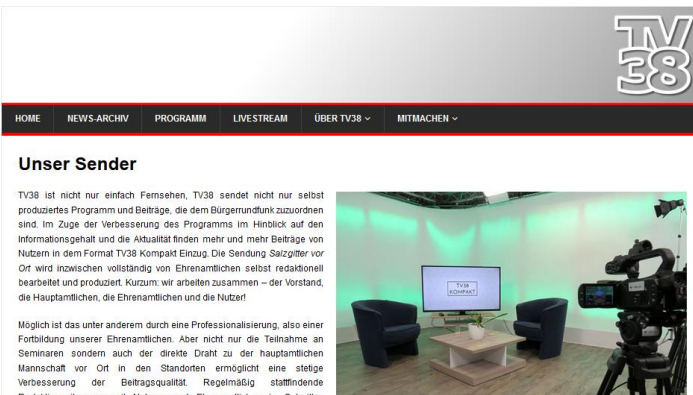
TV 38

HOME NEWS-ARCHIV PROGRAMM LIVESTREAM ÜBER TV38 ⌄ MITMACHEN ⌄

Unser Sender

TV38 ist nicht nur einfach Fernsehen, TV38 sendet nicht nur selbst produziertes Programm und Beiträge, die dem Bürgerrundfunk zuzuordnen sind. Im Zuge der Verbesserung des Programms im Hinblick auf den Informationsgehalt und die Aktualität finden mehr und mehr Beiträge von Nutzern in dem Format TV38 Kompakt Einzug. Die Sendung *Salzgitter vor Ort* wird inzwischen vollständig von Ehrenamtlichen selbst redaktionell bearbeitet und produziert. Kurzum: wir arbeiten zusammen – der Vorstand, die Hauptamtlichen, die Ehrenamtlichen und die Nutzer!

Möglich ist das unter anderem durch eine Professionalisierung, also einer Fortbildung unserer Ehrenamtlichen. Aber nicht nur die Teilnahme an Seminaren sondern auch der direkte Draht zu der hauptamtlichen Mannschaft vor Ort in den Standorten ermöglicht eine stetige Verbesserung der Beitragsqualität. Regelmäßig stattfindende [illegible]

TV38 KOMPAKT